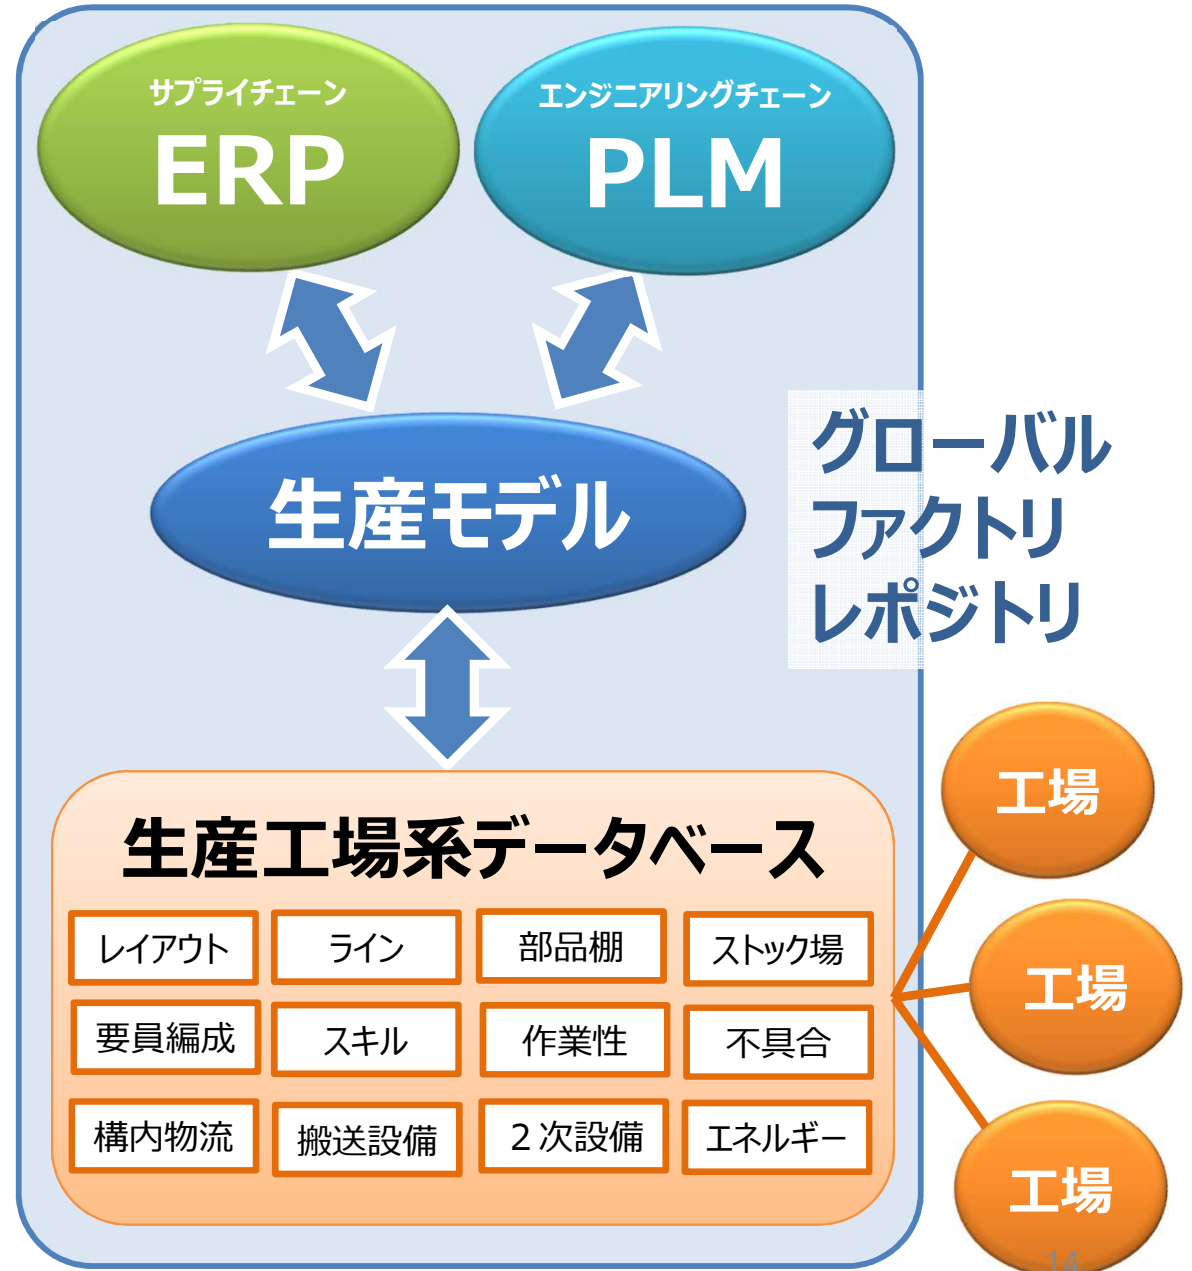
サプライチェーン
ERP

エンジニアリングチェーン
PLM

グローバル
ファクトリ
レポジトリ

生産モデル

生産工場系データベース

| レイアウト | ライン | 部品棚 | ストック場 |
|---|---|---|---|
| 要員編成 | スキル | 作業性 | 不具合 |
| 構内物流 | 搬送設備 | ２次設備 | エネルギー |

工場

工場

工場

14